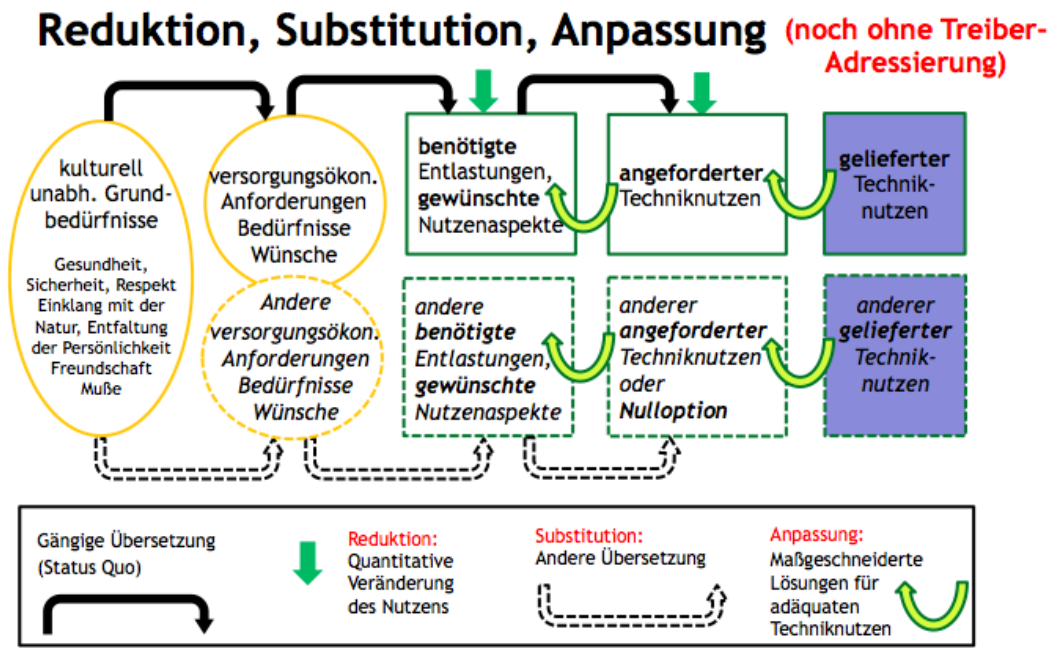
Reduktion, Substitution, Anpassung (noch ohne Treiber-Adressierung)

kulturell unabh. Grundbedürfnisse

Gesundheit, Sicherheit, Respekt Einklang mit der Natur, Entfaltung der Persönlichkeit Freundschaft Muße

versorgungsökon. Anforderungen Bedürfnisse Wünsche

benötigte Entlastungen, gewünschte Nutzenaspekte

angeforderter Techniknutzen

gelieferter Techniknutzen

Andere versorgungsökon. Anforderungen Bedürfnisse Wünsche

andere benötigte Entlastungen, gewünschte Nutzenaspekte

anderer angeforderter Techniknutzen oder Nulloption

anderer gelieferter Techniknutzen

Gängige Übersetzung (Status Quo)

Reduktion: Quantitative Veränderung des Nutzens

Substitution: Andere Übersetzung

Anpassung: Maßgeschneiderte Lösungen für adäquaten Techniknutzen